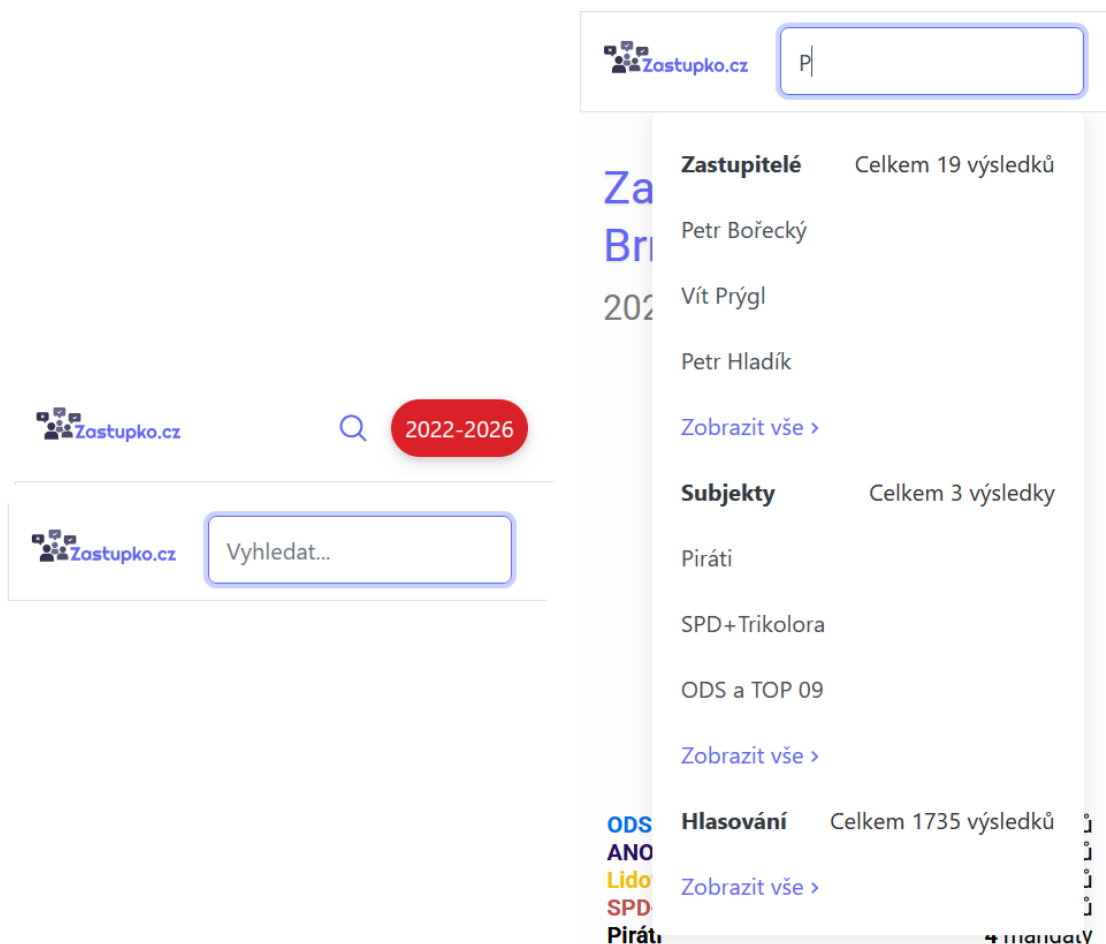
Zastupko.cz

2022-2026

Zastupko.cz

Vyhledat...

Zastupko.cz

P

Za
Br
202

Zastupitelé Celkem 19 výsledků

Petr Bořecký

Vít Prýgl

Petr Hladík

Zobrazit vše ›

Subjekty Celkem 3 výsledky

Piráti

SPD+Trikolora

ODS a TOP 09

Zobrazit vše ›

Hlasování Celkem 1735 výsledků

Zobrazit vše ›

ODS
ANO
Lido
SPD
Piráti

4 mandáty